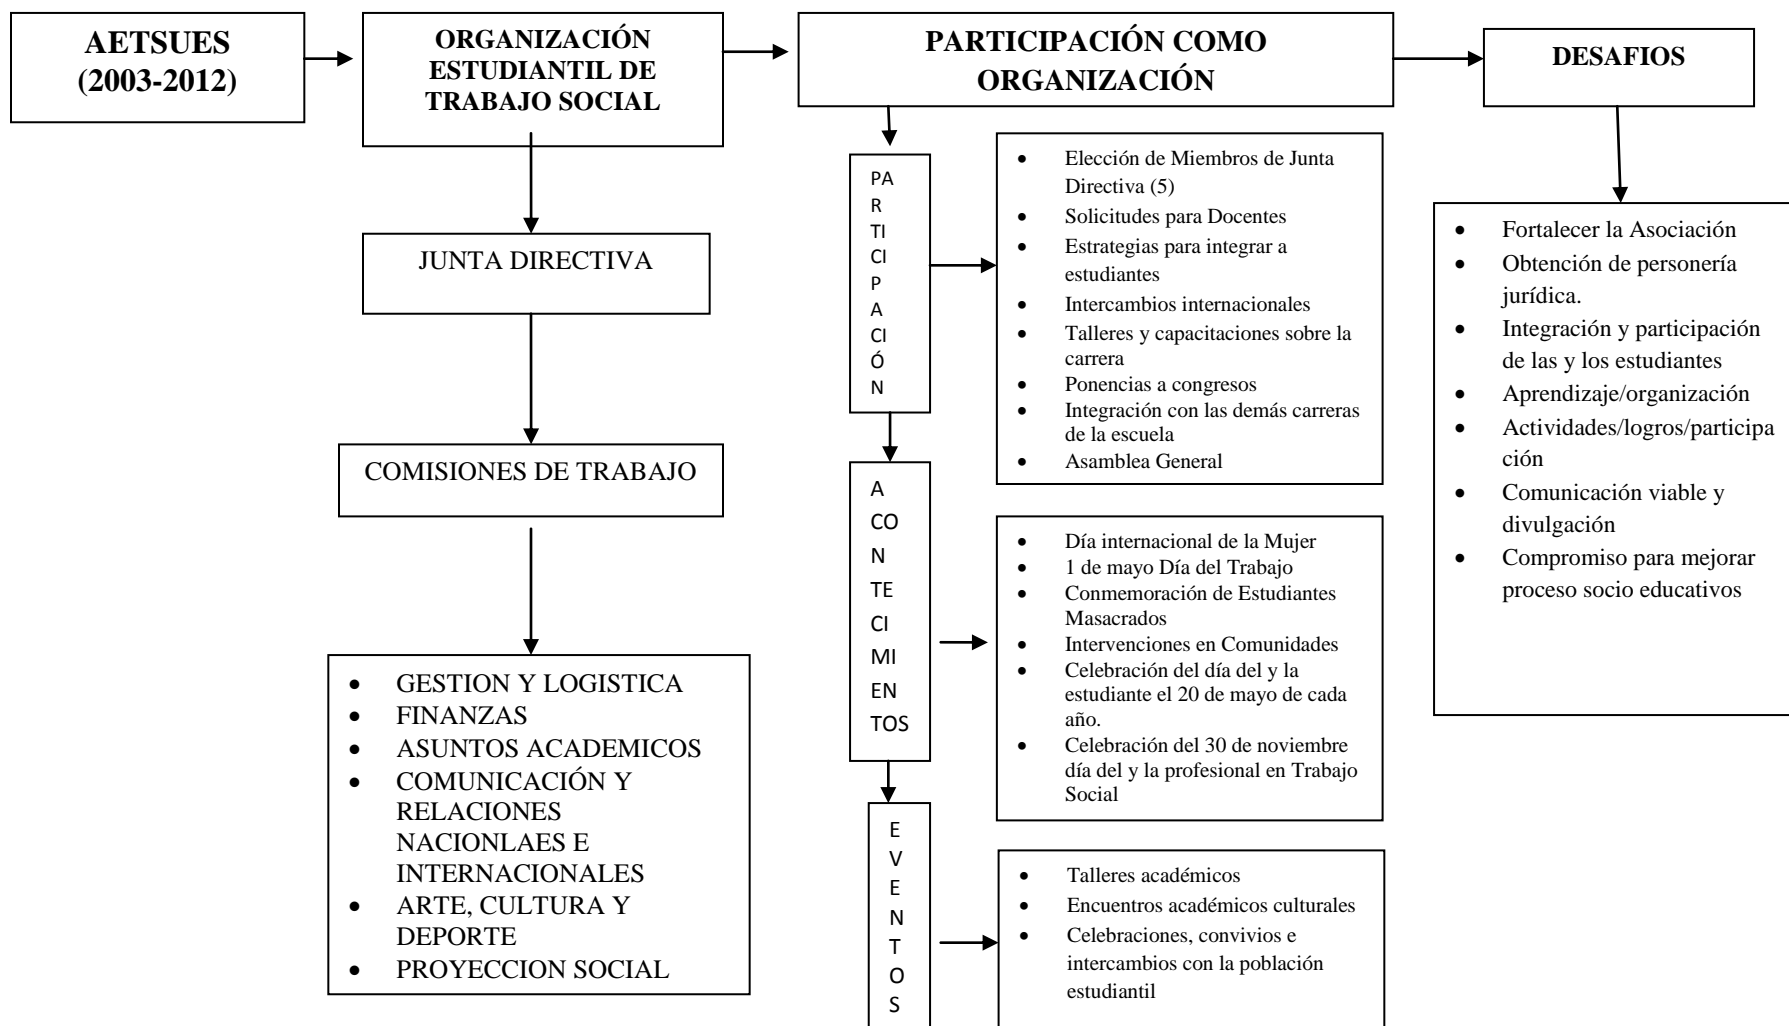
AETSUES (2003-2012)

ORGANIZACIÓN ESTUDIANTIL DE TRABAJO SOCIAL

PARTICIPACIÓN COMO ORGANIZACIÓN

DESAFIOS

JUNTA DIRECTIVA

COMISIONES DE TRABAJO

- GESTION Y LOGISTICA
- FINANZAS
- ASUNTOS ACADEMICOS
- COMUNICACIÓN Y RELACIONES NACIONLAES E INTERNACIONALES
- ARTE, CULTURA Y DEPORTE
- PROYECCION SOCIAL

PARTICIPACIÓN

- Elección de Miembros de Junta Directiva (5)
- Solicitudes para Docentes
- Estrategias para integrar a estudiantes
- Intercambios internacionales
- Talleres y capacitaciones sobre la carrera
- Ponencias a congresos
- Integración con las demás carreras de la escuela
- Asamblea General

ACONTECIMIENTOS

- Día internacional de la Mujer
- 1 de mayo Día del Trabajo
- Conmemoración de Estudiantes Masacrados
- Intervenciones en Comunidades
- Celebración del día del y la estudiante el 20 de mayo de cada año.
- Celebración del 30 de noviembre día del y la profesional en Trabajo Social

EVENTOS

- Talleres académicos
- Encuentros académicos culturales
- Celebraciones, convivios e intercambios con la población estudiantil

- Fortalecer la Asociación
- Obtención de personería jurídica.
- Integración y participación de las y los estudiantes
- Aprendizaje/organización
- Actividades/logros/participación
- Comunicación viable y divulgación
- Compromiso para mejorar proceso socio educativos